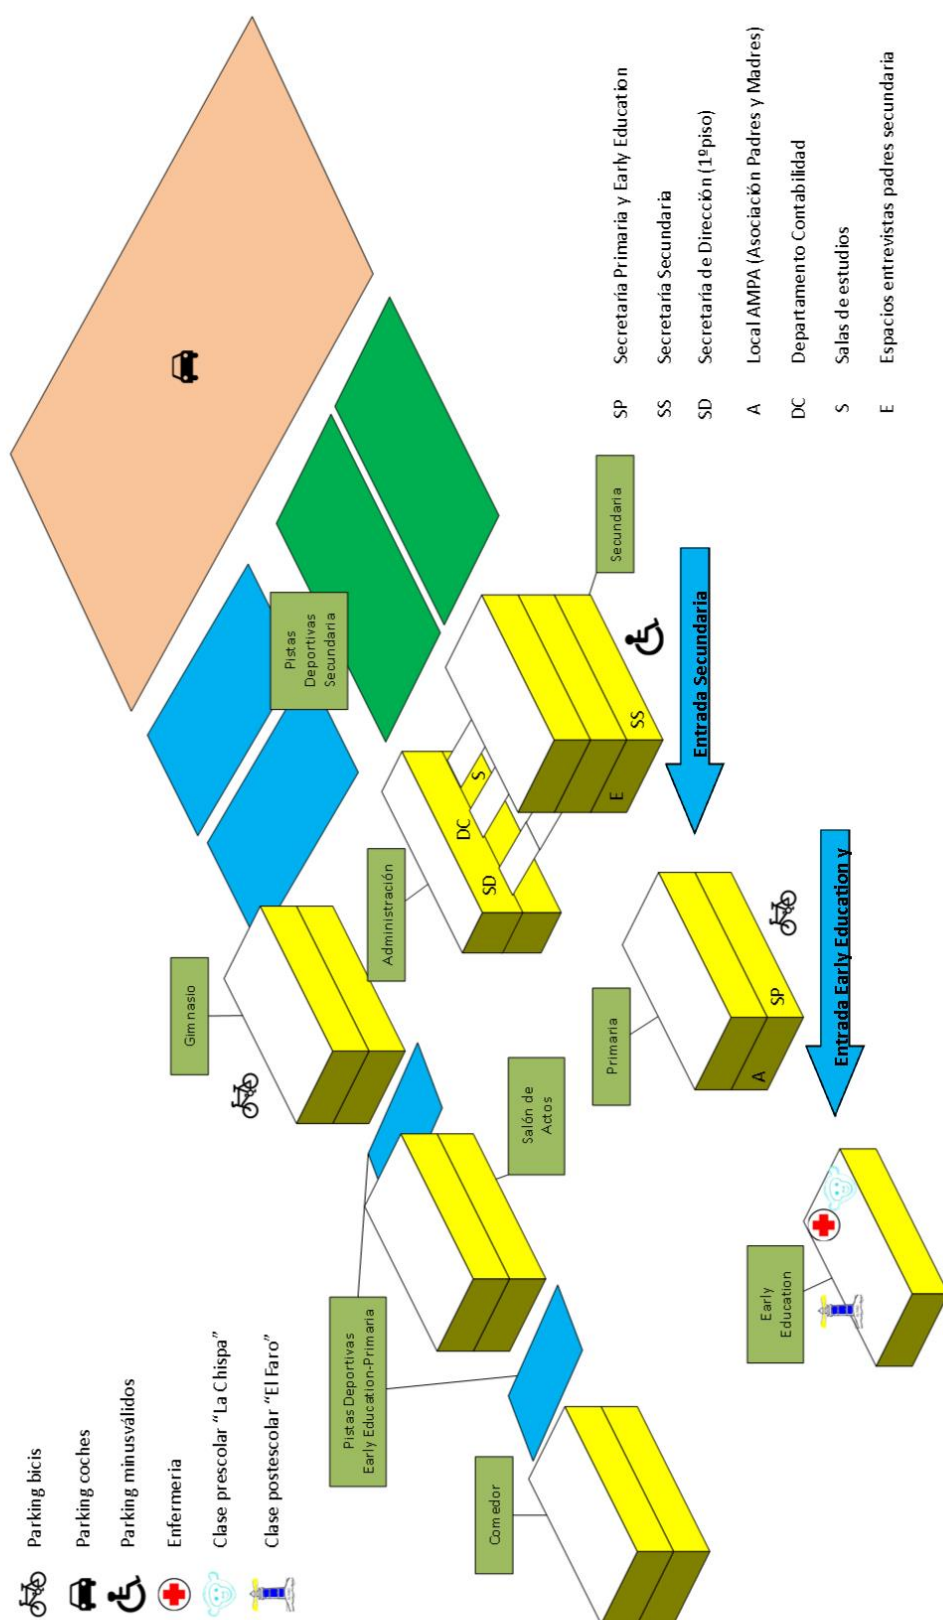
Parking bicis

Parking coches

Parking minusválidos

Enfermeria

Clase prescolar "La Chispa"

Clase postescolar "El Faro"

SP Secretaría Primaria y Early Education

SS Secretaría Secundaria

SD Secretaría de Dirección (1ºpiso)

A Local AMPA (Asociación Padres y Madres)

DC Departamento Contabilidad

S Salas de estudios

E Espacios entrevistas padres secundaria

Comedor

Pistas Deportivas Early Education-Primaria

Salón de Actos

Gimnasio

Administración

Primaria

Early Education

Pistas Deportivas Secundaria

Secundaria

Entrada Secundaria

Entrada Early Education y

SD

DC

S

E

SS

SP

A